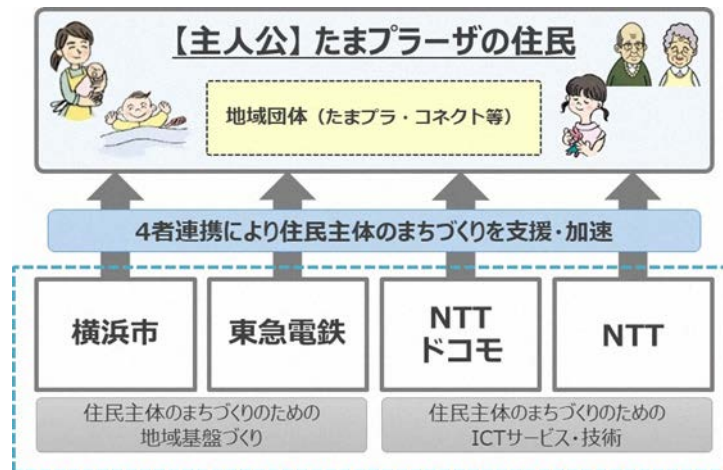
【主人公】たまプラーザの住民

地域団体（たまプラ・コネクト等）

4者連携により住民主体のまちづくりを支援・加速

横浜市

東急電鉄

NTT ドコモ

NTT

住民主体のまちづくりのための地域基盤づくり

住民主体のまちづくりのためのICTサービス・技術